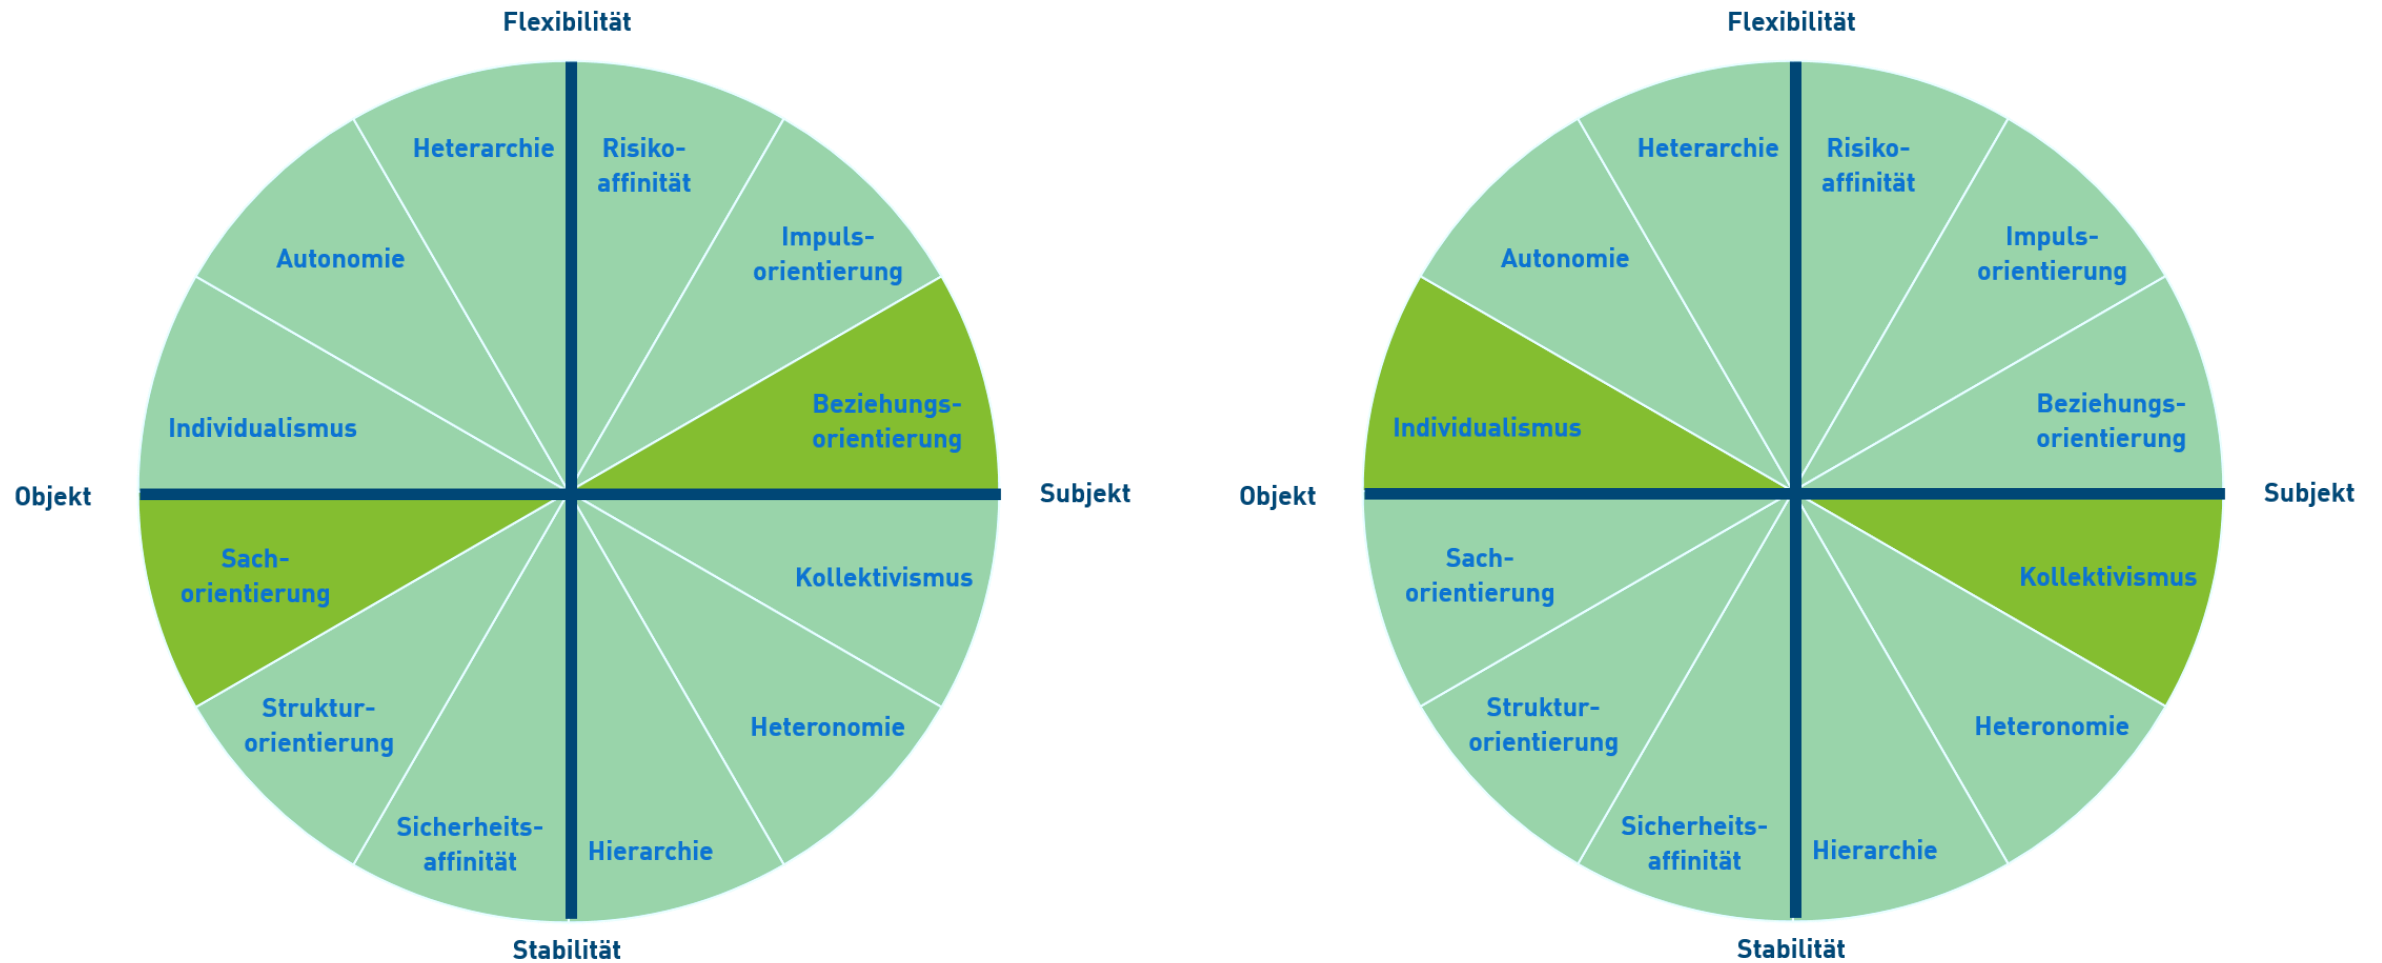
Flexibilität

Heterarchie

Risikoaffinität

Autonomie

Impulsorientierung

Individualismus

Beziehungsorientierung

Objekt

Subjekt

Sachorientierung

Kollektivismus

Strukturorientierung

Heteronomie

Sicherheitsaffinität

Hierarchie

Stabilität

Flexibilität

Heterarchie

Risikoaffinität

Autonomie

Impulsorientierung

Individualismus

Beziehungsorientierung

Objekt

Subjekt

Sachorientierung

Kollektivismus

Strukturorientierung

Heteronomie

Sicherheitsaffinität

Hierarchie

Stabilität